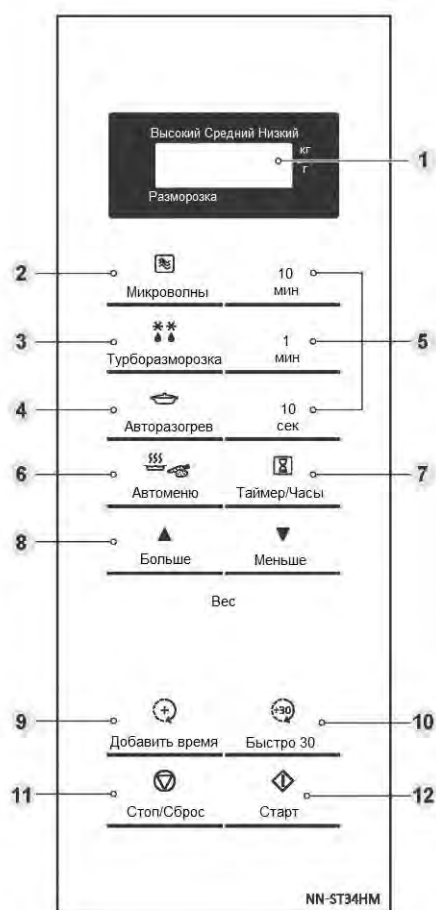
Высокий Средний Низкий
кг
г
Разморозка

1

2
Микроволны

10
мин

3
Турборазморозка

1
мин

5

4
Авторазогрев

10
сек

6
Автоменю

Таймер/Часы
7

8
Больше

Меньше

Вес

9
Добавить время

+30
Быстро 30
10

11
Стоп/Сброс

Старт
12

NN-ST34HM